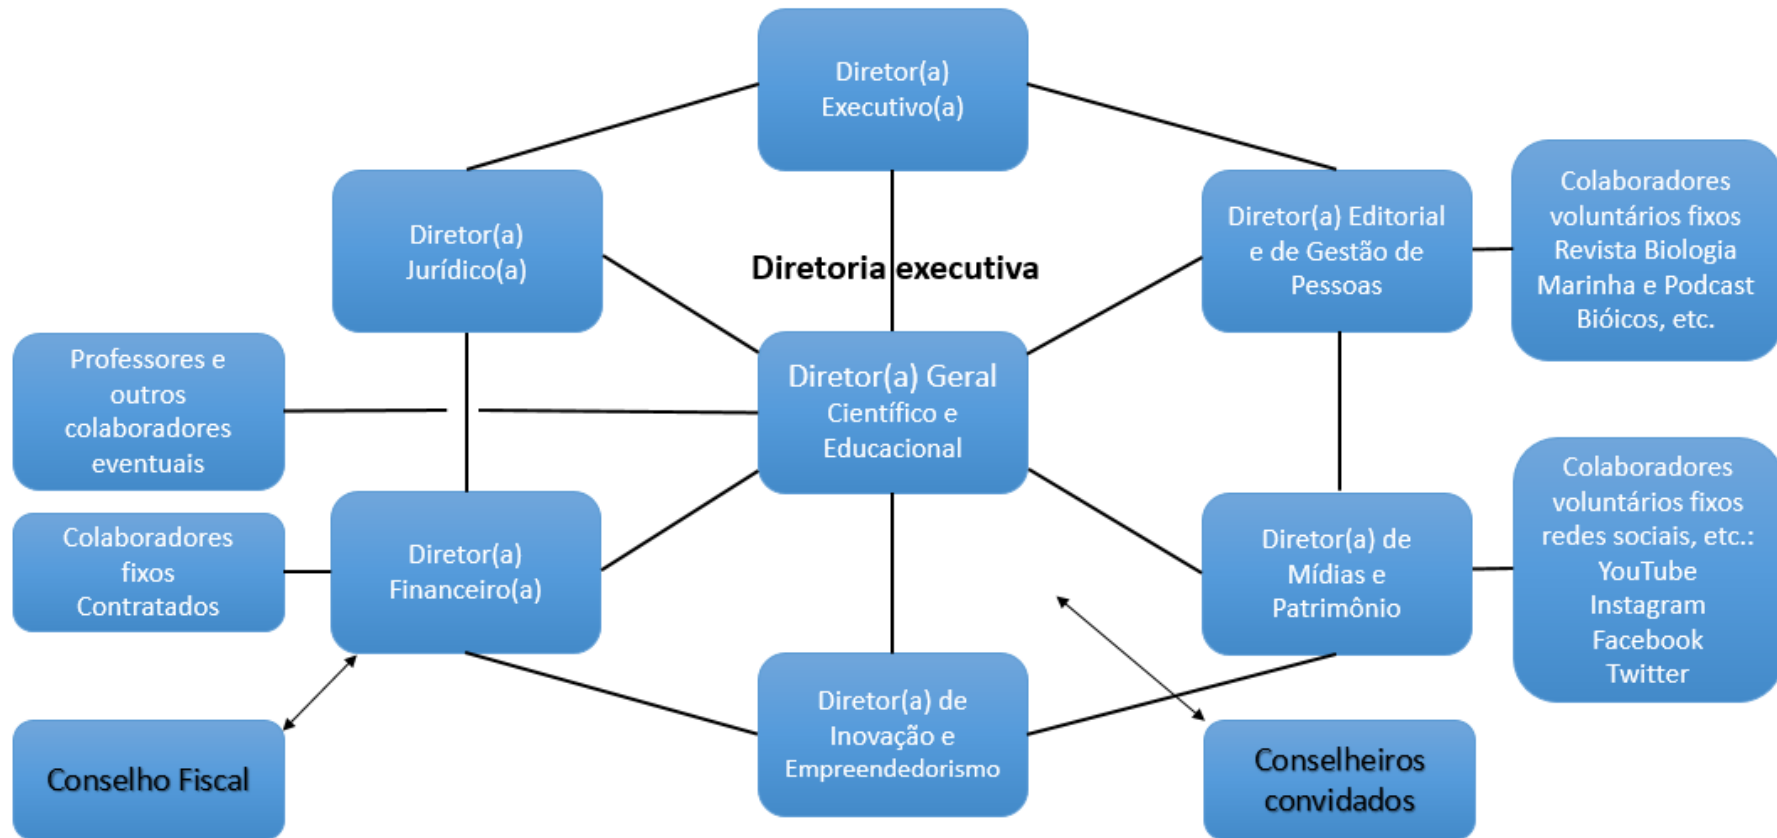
Diretor(a) Executivo(a)

Diretor(a) Jurídico(a)

Diretoria executiva

Diretor(a) Editorial e de Gestão de Pessoas

Colaboradores voluntários fixos Revista Biologia Marinha e Podcast Bióicos, etc.

Professores e outros colaboradores eventuais

Diretor(a) Geral Científico e Educacional

Colaboradores voluntários fixos redes sociais, etc.: YouTube Instagram Facebook Twitter

Colaboradores fixos Contratados

Diretor(a) Financeiro(a)

Diretor(a) de Mídias e Patrimônio

Conselho Fiscal

Diretor(a) de Inovação e Empreendedorismo

Conselheiros convidados